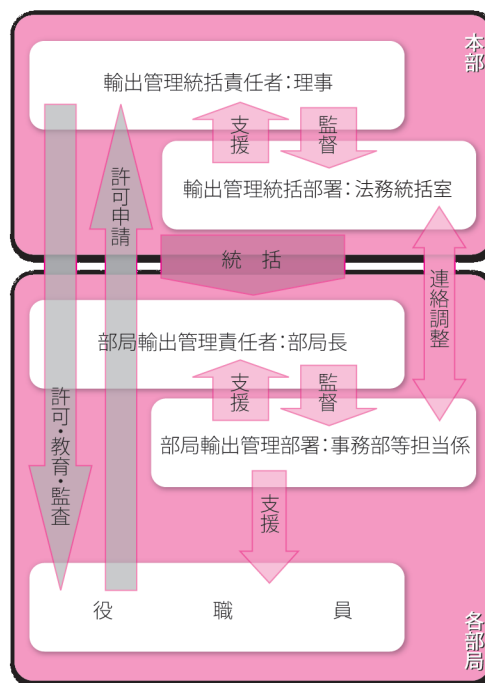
本部

輸出管理統括責任者:理事

支援

監督

許可申請

輸出管理統括部署:法務統括室

統　括

連絡調整

部局輸出管理責任者:部局長

許可・教育・監査

支援

監督

部局輸出管理部署:事務部等担当係

支援

役　職　員

各部局